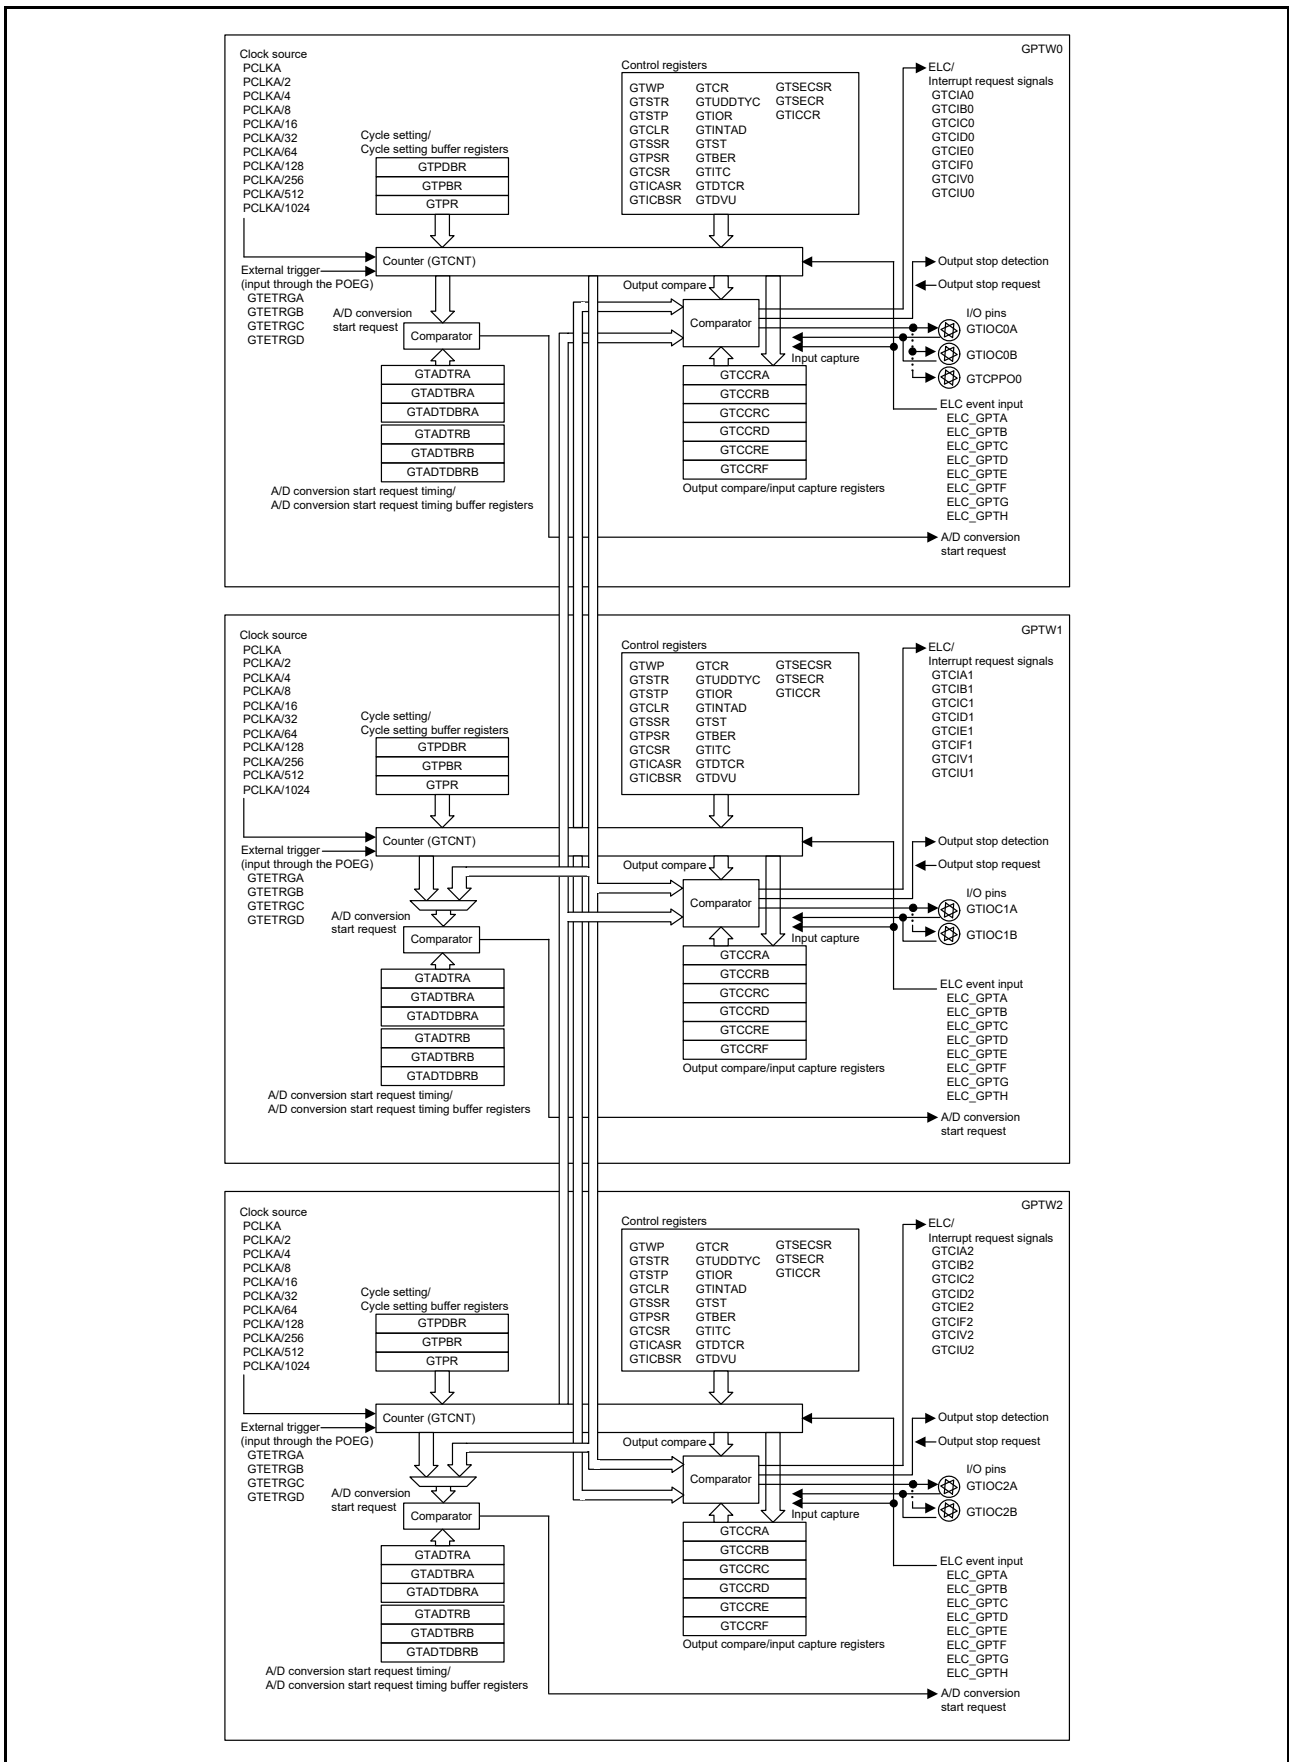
GPTW0

Clock source
PCLKA
PCLKA/2
PCLKA/4
PCLKA/8
PCLKA/16
PCLKA/32
PCLKA/64
PCLKA/128
PCLKA/256
PCLKA/512
PCLKA/1024

Cycle setting/
Cycle setting buffer registers

| GTPDBR |
|---|
| GTPBR |
| GTPR |

Control registers

| GTWP | GTCR | GTSECSR |
|---|---|---|
| GTSTR | GTUDDTYC | GTSECR |
| GTSTP | GTIOR | GTICCR |
| GTCLR | GTINTAD | |
| GTSSR | GTST | |
| GTPSR | GTBER | |
| GTCSR | GTITC | |
| GTICASR | GTDTCR | |
| GTICBSR | GTDVU | |

ELC/
Interrupt request signals
GTCIA0
GTCIB0
GTCIC0
GTCID0
GTCIE0
GTCIF0
GTCIV0
GTCIU0

Counter (GTCNT)

External trigger
(input through the POEG)
GTETRGA
GTETRGB
GTETRGC
GTETRGD

A/D conversion start request

Comparator

Output compare

Comparator

Output stop detection
Output stop request

I/O pins
GTIOC0A
GTIOC0B
GTCPPO0

Input capture

| GTADTRA |
|---|
| GTADTBRA |
| GTADTDBRA |
| GTADTRB |
| GTADTBRB |
| GTADTDBRB |

A/D conversion start request timing/
A/D conversion start request timing buffer registers

| GTCCRA |
|---|
| GTCCRB |
| GTCCRC |
| GTCCRD |
| GTCCRE |
| GTCCRF |

Output compare/input capture registers

ELC event input
ELC_GPTA
ELC_GPTB
ELC_GPTC
ELC_GPTD
ELC_GPTE
ELC_GPTF
ELC_GPTG
ELC_GPTH

A/D conversion start request

GPTW1

Clock source
PCLKA
PCLKA/2
PCLKA/4
PCLKA/8
PCLKA/16
PCLKA/32
PCLKA/64
PCLKA/128
PCLKA/256
PCLKA/512
PCLKA/1024

Cycle setting/
Cycle setting buffer registers

| GTPDBR |
|---|
| GTPBR |
| GTPR |

Control registers

| GTWP | GTCR | GTSECSR |
|---|---|---|
| GTSTR | GTUDDTYC | GTSECR |
| GTSTP | GTIOR | GTICCR |
| GTCLR | GTINTAD | |
| GTSSR | GTST | |
| GTPSR | GTBER | |
| GTCSR | GTITC | |
| GTICASR | GTDTCR | |
| GTICBSR | GTDVU | |

ELC/
Interrupt request signals
GTCIA1
GTCIB1
GTCIC1
GTCID1
GTCIE1
GTCIF1
GTCIV1
GTCIU1

Counter (GTCNT)

External trigger
(input through the POEG)
GTETRGA
GTETRGB
GTETRGC
GTETRGD

A/D conversion start request

Comparator

Output compare

Comparator

Output stop detection
Output stop request

I/O pins
GTIOC1A
GTIOC1B

Input capture

| GTADTRA |
|---|
| GTADTBRA |
| GTADTDBRA |
| GTADTRB |
| GTADTBRB |
| GTADTDBRB |

A/D conversion start request timing/
A/D conversion start request timing buffer registers

| GTCCRA |
|---|
| GTCCRB |
| GTCCRC |
| GTCCRD |
| GTCCRE |
| GTCCRF |

Output compare/input capture registers

ELC event input
ELC_GPTA
ELC_GPTB
ELC_GPTC
ELC_GPTD
ELC_GPTE
ELC_GPTF
ELC_GPTG
ELC_GPTH

A/D conversion start request

GPTW2

Clock source
PCLKA
PCLKA/2
PCLKA/4
PCLKA/8
PCLKA/16
PCLKA/32
PCLKA/64
PCLKA/128
PCLKA/256
PCLKA/512
PCLKA/1024

Cycle setting/
Cycle setting buffer registers

| GTPDBR |
|---|
| GTPBR |
| GTPR |

Control registers

| GTWP | GTCR | GTSECSR |
|---|---|---|
| GTSTR | GTUDDTYC | GTSECR |
| GTSTP | GTIOR | GTICCR |
| GTCLR | GTINTAD | |
| GTSSR | GTST | |
| GTPSR | GTBER | |
| GTCSR | GTITC | |
| GTICASR | GTDTCR | |
| GTICBSR | GTDVU | |

ELC/
Interrupt request signals
GTCIA2
GTCIB2
GTCIC2
GTCID2
GTCIE2
GTCIF2
GTCIV2
GTCIU2

Counter (GTCNT)

External trigger
(input through the POEG)
GTETRGA
GTETRGB
GTETRGC
GTETRGD

A/D conversion start request

Comparator

Output compare

Comparator

Output stop detection
Output stop request

I/O pins
GTIOC2A
GTIOC2B

Input capture

| GTADTRA |
|---|
| GTADTBRA |
| GTADTDBRA |
| GTADTRB |
| GTADTBRB |
| GTADTDBRB |

A/D conversion start request timing/
A/D conversion start request timing buffer registers

| GTCCRA |
|---|
| GTCCRB |
| GTCCRC |
| GTCCRD |
| GTCCRE |
| GTCCRF |

Output compare/input capture registers

ELC event input
ELC_GPTA
ELC_GPTB
ELC_GPTC
ELC_GPTD
ELC_GPTE
ELC_GPTF
ELC_GPTG
ELC_GPTH

A/D conversion start request